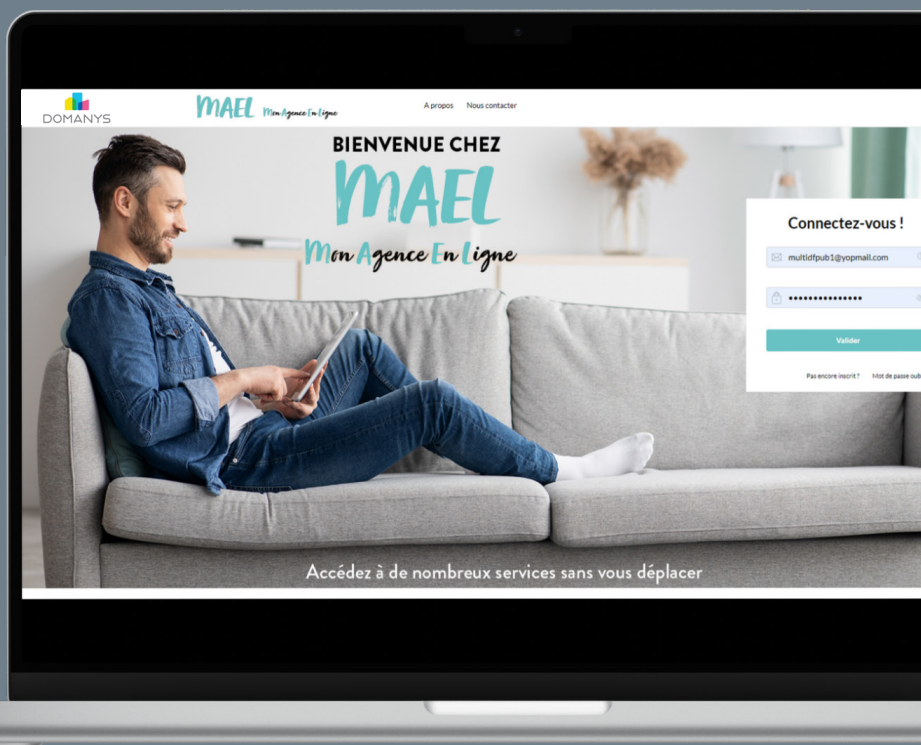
DOMANYS

MAEL Mon Agence En Ligne

A propos Nous contacter

BIENVENUE CHEZ
MAEL
Mon Agence En Ligne

Connectez-vous !

multidfpub1@yopmail.com

•••••••••••••••

Valider

Pas encore inscrit ? Mot de passe oub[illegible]

Accédez à de nombreux services sans vous déplacer